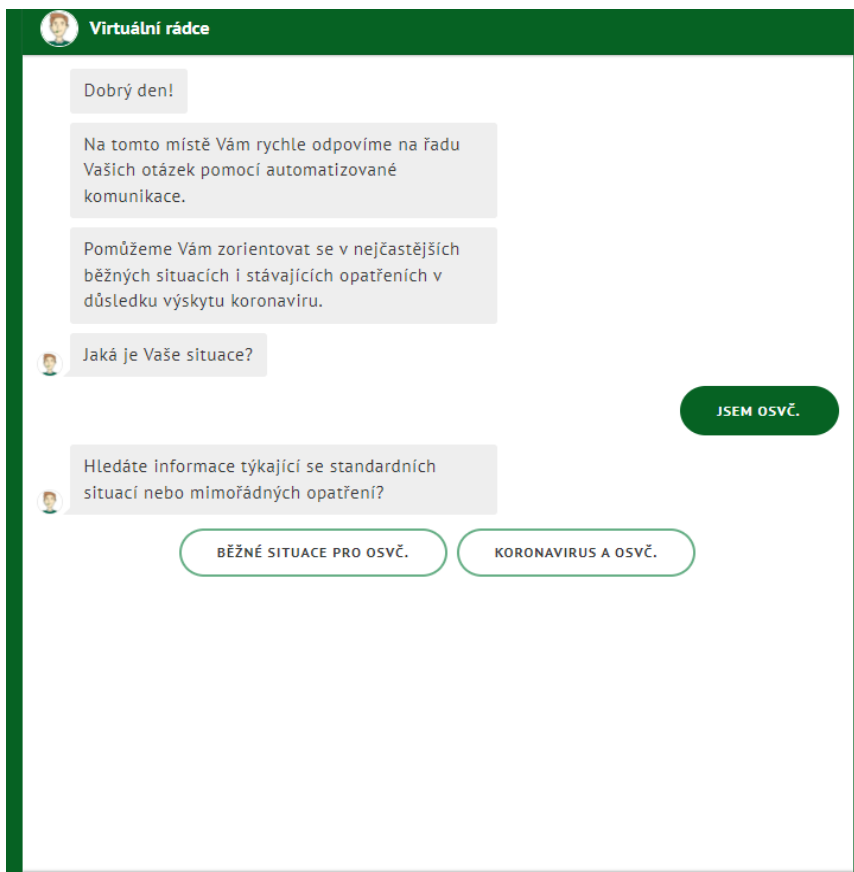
Virtuální rádce

Dobrý den!

Na tomto místě Vám rychle odpovíme na řadu Vašich otázek pomocí automatizované komunikace.

Pomůžeme Vám zorientovat se v nejčastějších běžných situacích i stávajících opatřeních v důsledku výskytu koronaviru.

Jaká je Vaše situace?

JSEM OSVČ.

Hledáte informace týkající se standardních situací nebo mimořádných opatření?

BĚŽNÉ SITUACE PRO OSVČ.

KORONAVIRUS A OSVČ.